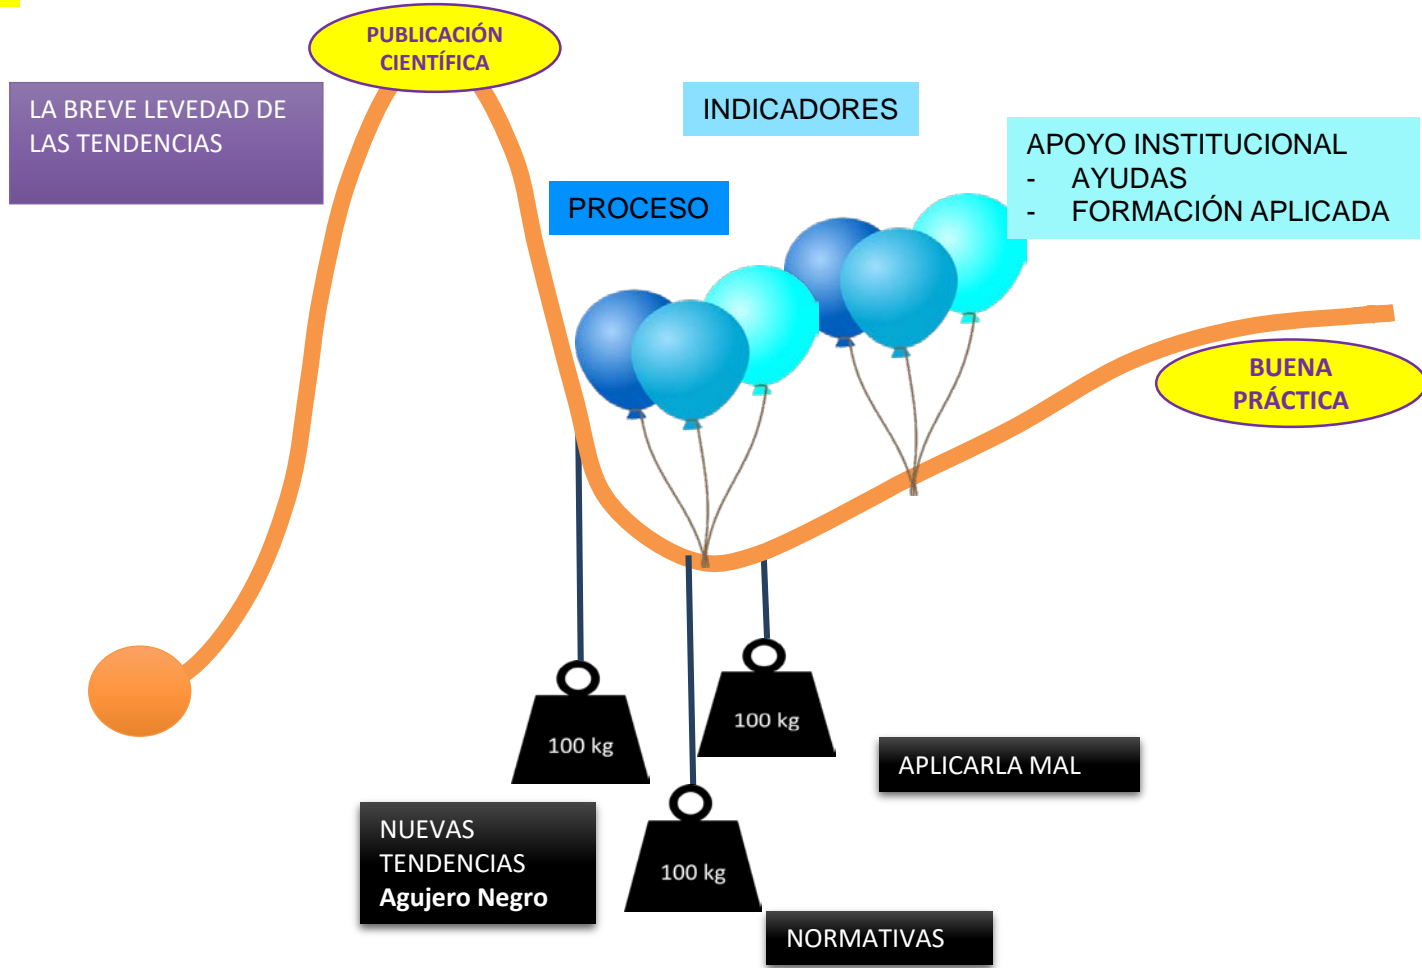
PUBLICACIÓN CIENTÍFICA

LA BREVE LEVEDAD DE LAS TENDENCIAS

INDICADORES

APOYO INSTITUCIONAL
- AYUDAS
- FORMACIÓN APLICADA

PROCESO

BUENA PRÁCTICA

100 kg

100 kg

APLICARLA MAL

NUEVAS TENDENCIAS
**Agujero Negro**

100 kg

NORMATIVAS